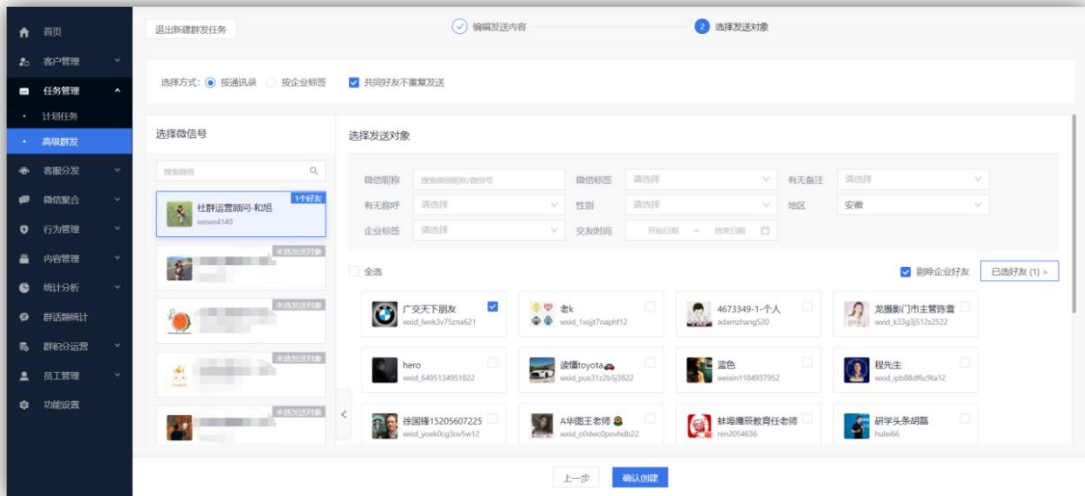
首页
客户管理
任务管理
计划任务
高级群发
客服分发
微信聚合
行为管理
内容管理
统计分析
群活跃统计
群积分运营
员工管理
功能设置

退出新建群发任务

编辑发送内容
2 选择发送对象

选择方式： 按通讯录 按企业标签 共同好友不重复发送

选择微信号
搜索微信

杜群运营顾问-和旭
weiwei4140
1个好友
未选发送对象
未选发送对象
未选发送对象
未选发送对象

选择发送对象
微信昵称 搜索微信昵称/微信号
微信标签 请选择
有无备注 请选择
有无称呼 请选择
性别 请选择
地区 安徽
企业标签 请选择
交友时间 开始日期 ~ 结束日期

全选
剔除企业好友
已选好友 (1) >

广交天下朋友
wxid_lwvk3v75zna621
老k
wxid_1xojjt7naphf12
4673349-1-个人
adamzhang520
龙播影门市主管陈雪
wxid_k33g3j512s2522
hero
wxid_6495134951822
读懂toyota
wxid_pux31z2b5j3822
蓝色
weixin1184937952
程先生
wxid_ipb88df6c9ta12
徐国锋15205607225
wxid_yoek0cg3ov5w12
A华图王老师
wxid_o0dwc0povhdb22
蚌埠鹰辰教育任老师
ren2054636
研学头条胡磊
hulei66

上一步
确认创建